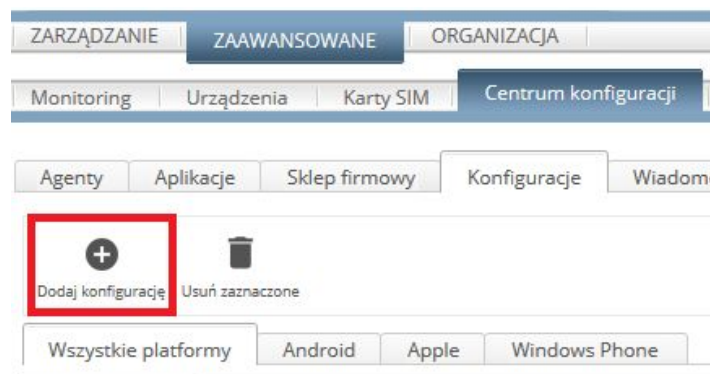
ZARZĄDZANIE ZAAWANSOWANE ORGANIZACJA

Monitoring Urządzenia Karty SIM Centrum konfiguracji

Agenty Aplikacje Sklep firmowy Konfiguracje Wiadom

Dodaj konfigurację Usuń zaznaczone

Wszystkie platformy Android Apple Windows Phone